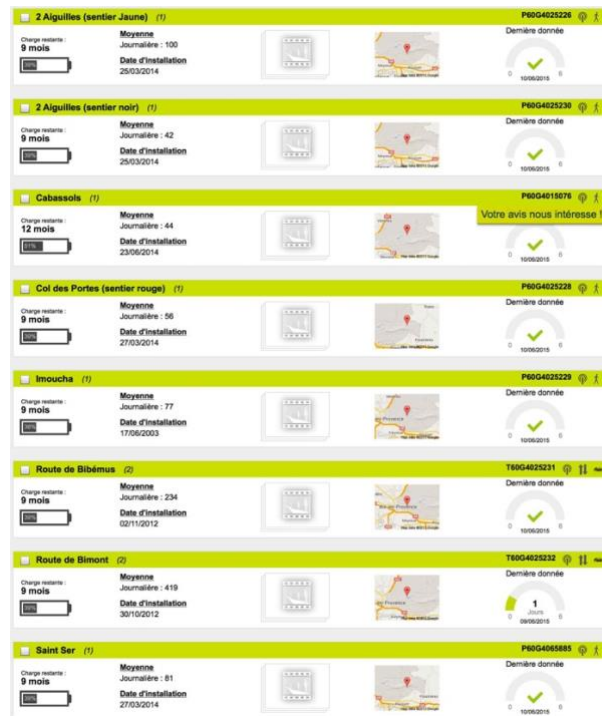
2 Aiguilles (sentier Jaune) (1) P60G4025226

Charge restante : 9 mois
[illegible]

Moyenne
Journalière : 100
Date d'installation
25/03/2014

Dernière donnée
0 6
10/06/2015

2 Aiguilles (sentier noir) (1) P60G4025230

Charge restante : 9 mois
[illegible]

Moyenne
Journalière : 42
Date d'installation
25/03/2014

Dernière donnée
0 6
10/06/2015

Cabassols (1) P60G4015076

Charge restante : 12 mois
91%

Moyenne
Journalière : 44
Date d'installation
23/06/2014

Votre avis nous intéresse !
0 6
10/06/2015

Col des Portes (sentier rouge) (1) P60G4025228

Charge restante : 9 mois
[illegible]

Moyenne
Journalière : 56
Date d'installation
27/03/2014

Dernière donnée
0 6
10/06/2015

Imoucha (1) P60G4025229

Charge restante : 9 mois
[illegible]

Moyenne
Journalière : 77
Date d'installation
17/06/2003

Dernière donnée
0 6
10/06/2015

Route de Bibémus (2) T60G4025231

Charge restante : 9 mois
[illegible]

Moyenne
Journalière : 234
Date d'installation
02/11/2012

Dernière donnée
0 6
10/06/2015

Route de Bimont (2) T60G4025232

Charge restante : 9 mois
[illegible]

Moyenne
Journalière : 419
Date d'installation
30/10/2012

Dernière donnée
1
Jours
0 6
09/06/2015

Saint Ser (1) P60G4065885

Charge restante : 9 mois
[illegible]

Moyenne
Journalière : 81
Date d'installation
27/03/2014

Dernière donnée
0 6
10/06/2015